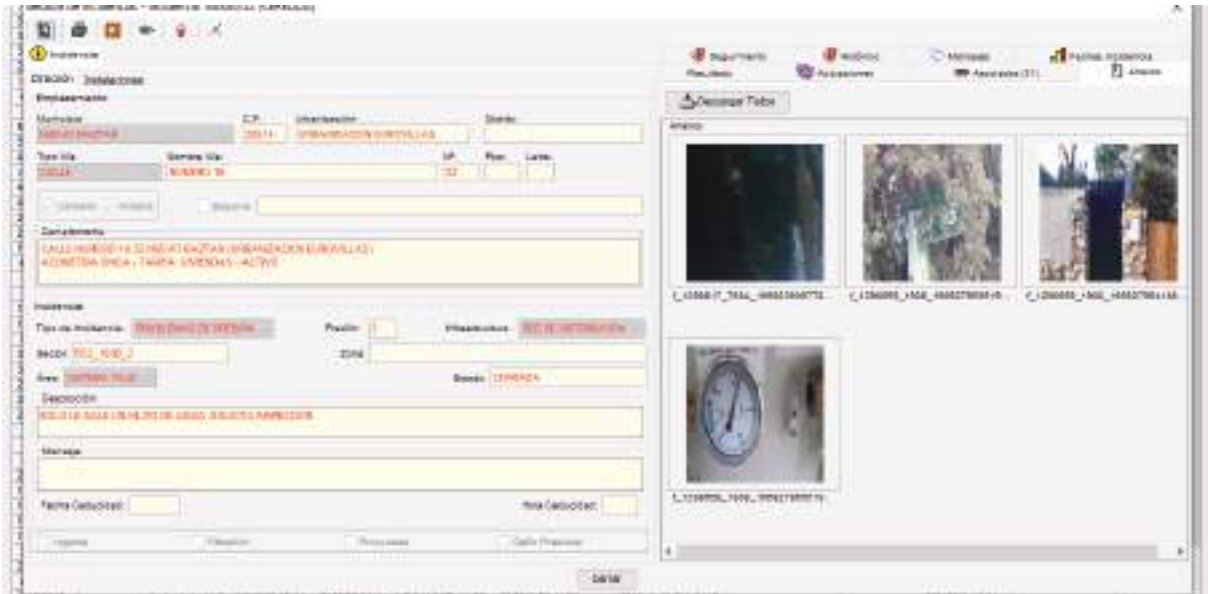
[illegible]

Incidencia

Dirección Instalaciones

Emplazamiento

Municipio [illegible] | C.P. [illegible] | Urbanización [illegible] | Distrito

Tipo Vía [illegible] | Nombre Vía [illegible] | Nº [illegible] | Piso | Letra

Complemento
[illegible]

Incidencia

Tipo de Incidencia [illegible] | Posición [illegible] | Infraestructura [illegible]

Sector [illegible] | Zona

Área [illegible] | Estado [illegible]

Descripción
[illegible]

Mensaje

Fecha Caducidad | Hora Caducidad

Urgente | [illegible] | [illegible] | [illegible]

Cerrar

Seguimiento | Histórico | Mensajes | Fechas Incidencia
Resultado | Actuaciones | Asociadas (31) | Anexos

Descargar Todos

Anexo

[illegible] | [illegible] | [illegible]

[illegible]